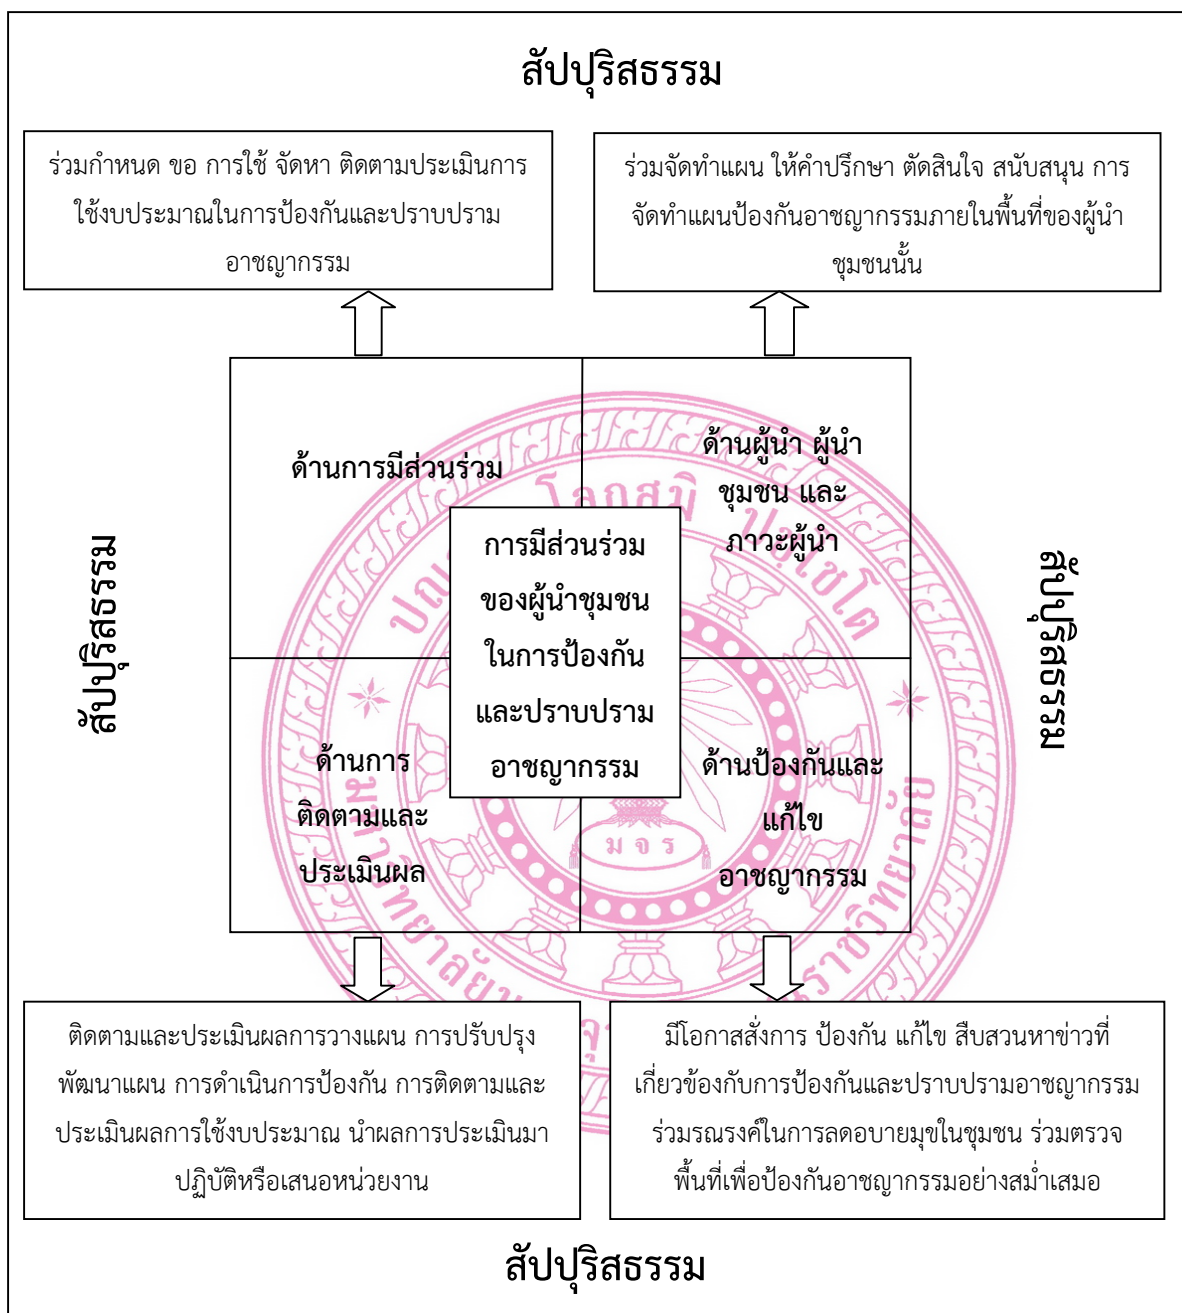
สัปปุริสธรรม

ร่วมกำหนด ขอ การใช้ จัดหา ติดตามประเมินการใช้งบประมาณในการป้องกันและปราบปรามอาชญากรรม

ร่วมจัดทำแผน ให้คำปรึกษา ตัดสินใจ สนับสนุน การจัดทำแผนป้องกันอาชญากรรมภายในพื้นที่ของผู้นำชุมชนนั้น

สัปปุริสธรรม

ด้านการมีส่วนร่วม

ด้านผู้นำ ผู้นำชุมชน และภาวะผู้นำ

การมีส่วนร่วมของผู้นำชุมชนในการป้องกันและปราบปรามอาชญากรรม

ด้านการติดตามและประเมินผล

ด้านป้องกันและแก้ไขอาชญากรรม

สัปปุริสธรรม

ติดตามและประเมินผลการวางแผน การปรับปรุงพัฒนาแผน การดำเนินการป้องกัน การติดตามและประเมินผลการใช้งบประมาณ นำผลการประเมินมาปฏิบัติหรือเสนอหน่วยงาน

มีโอกาสสั่งการ ป้องกัน แก้ไข สืบสวนหาข่าวที่เกี่ยวข้องกับการป้องกันและปราบปรามอาชญากรรม ร่วมรณรงค์ในการลดอบายมุขในชุมชน ร่วมตรวจพื้นที่เพื่อป้องกันอาชญากรรมอย่างสม่ำเสมอ

สัปปุริสธรรม